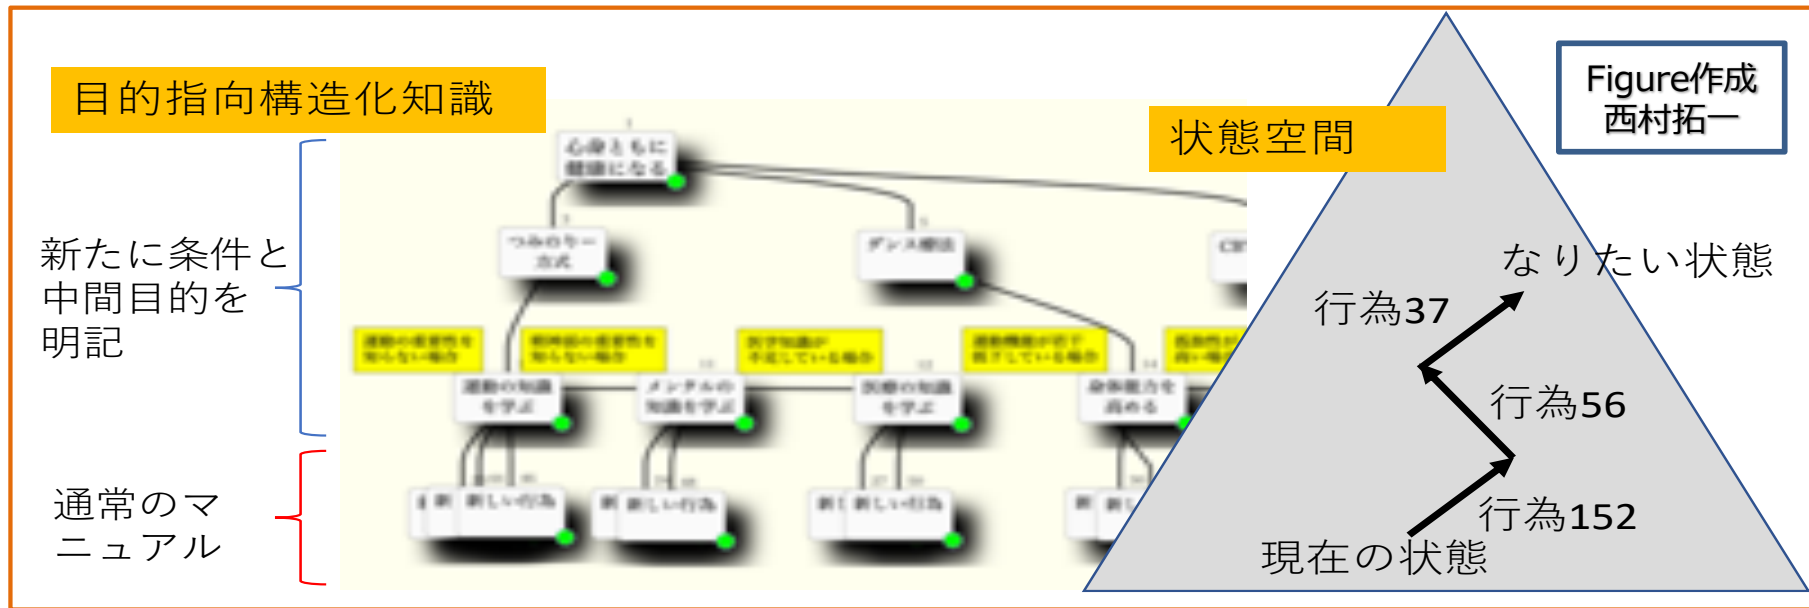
目的指向構造化知識

新たに条件と中間目的を明記

通常のマニュアル

心身ともに健康になる

つみの冬一方式

ダンス療法

運動の知識を学ぶ

メンタルの知識を学ぶ

医療の知識を学ぶ

身体能力を高める

新しい行為

新しい行為

新しい行為

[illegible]

状態空間

Figure作成 西村拓一

なりたい状態

行為37

行為56

行為152

現在の状態